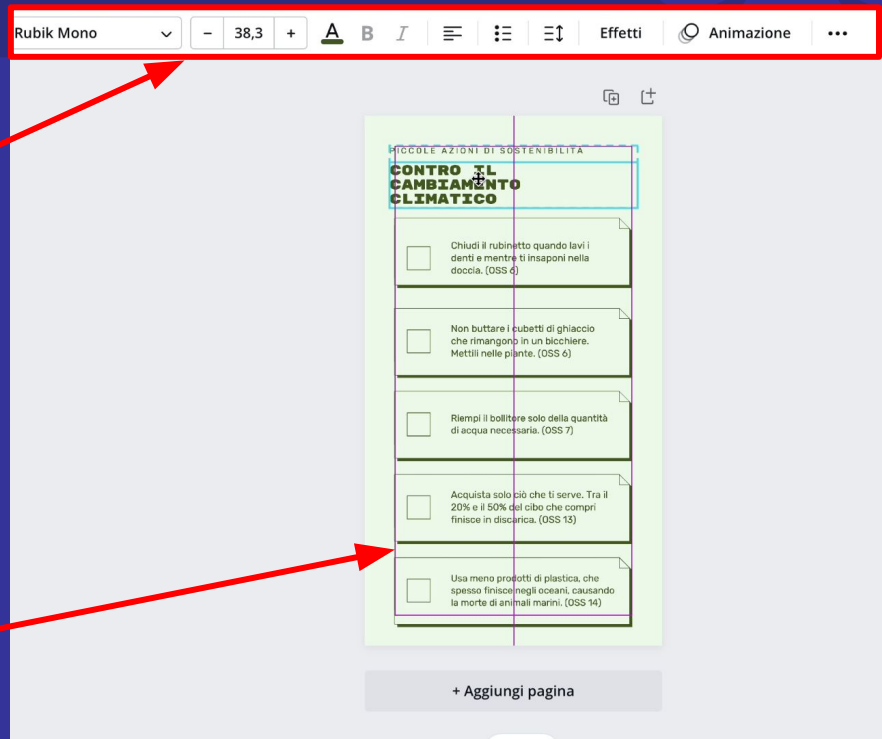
Rubik Mono – 38,3 + A B I Effetti Animazione •••

PICCOLE AZIONI DI SOSTENIBILITÀ

CONTRO IL CAMBIAMENTO CLIMATICO

Chiudi il rubinetto quando lavi i denti e mentre ti insaponi nella doccia. (OSS 6)

Non buttare i cubetti di ghiaccio che rimangono in un bicchiere. Mettili nelle piante. (OSS 6)

Riempi il bollitore solo della quantità di acqua necessaria. (OSS 7)

Acquista solo ciò che ti serve. Tra il 20% e il 50% del cibo che compri finisce in discarica. (OSS 13)

Usa meno prodotti di plastica, che spesso finisce negli oceani, causando la morte di animali marini. (OSS 14)

+ Aggiungi pagina